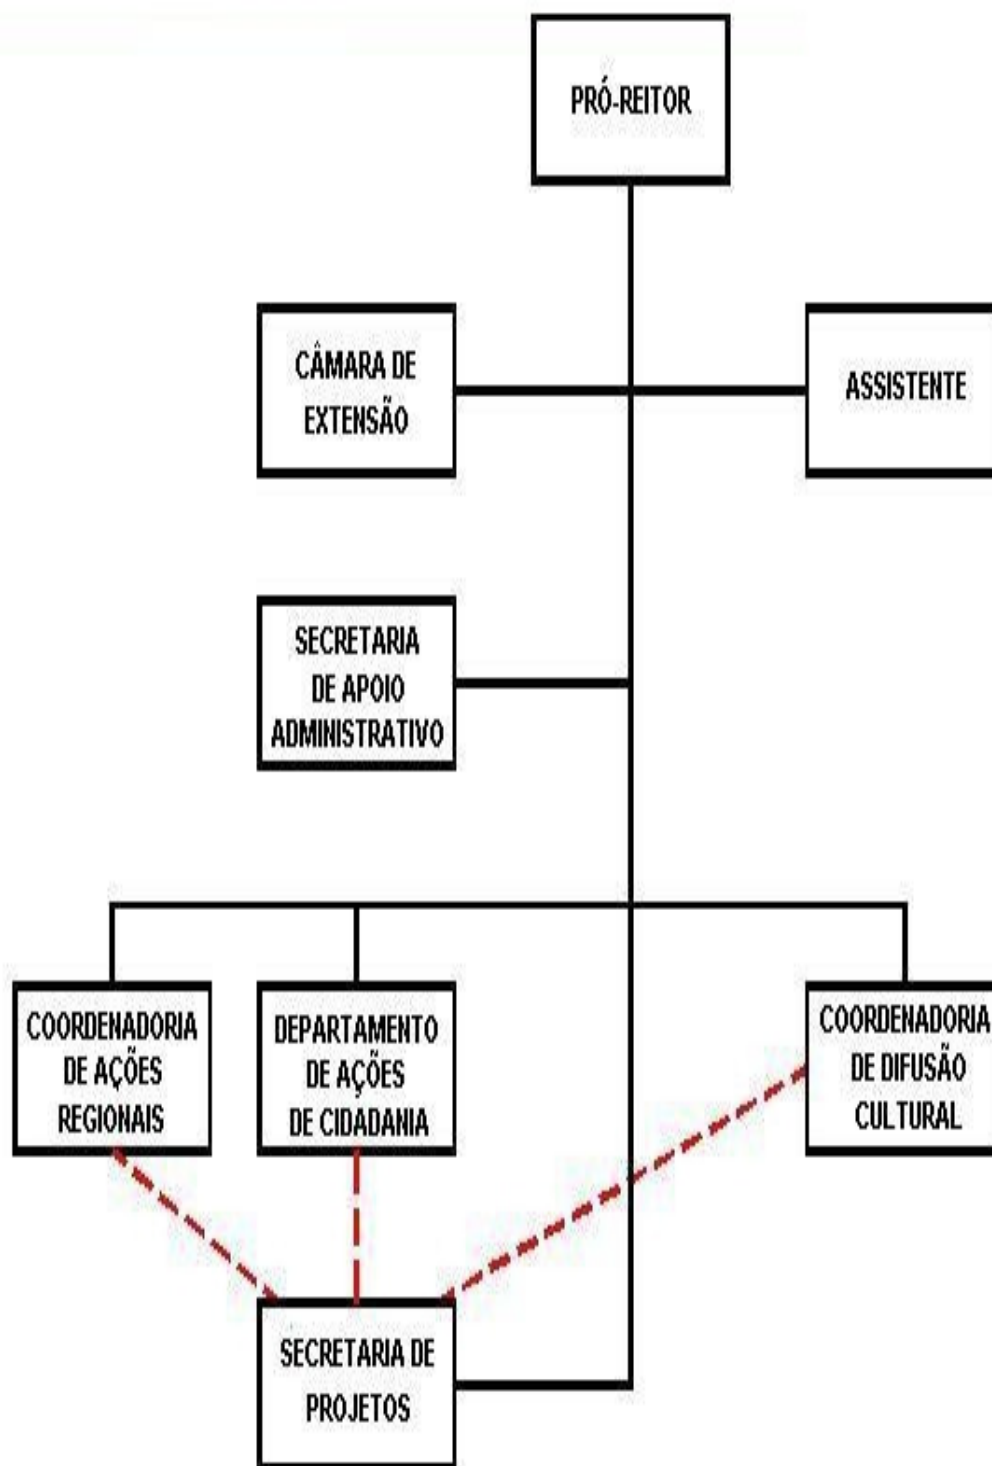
PRÓ-REITOR

CÂMARA DE EXTENSÃO

ASSISTENTE

SECRETARIA DE APOIO ADMINISTRATIVO

COORDENADORIA DE AÇÕES REGIONAIS

DEPARTAMENTO DE AÇÕES DE CIDADANIA

COORDENADORIA DE DIFUSÃO CULTURAL

SECRETARIA DE PROJETOS